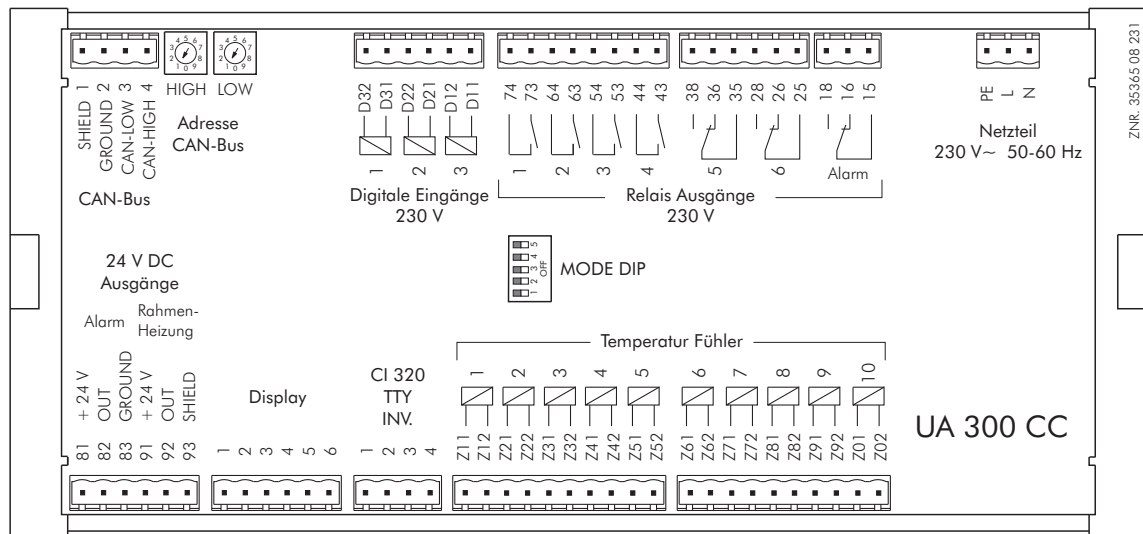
SHIELD 1
GROUND 2
CAN-LOW 3
CAN-HIGH 4

CAN-Bus

4 5 6 3 7 2 8 1 0 9
4 5 6 3 7 2 8 1 0 9
HIGH LOW

Adresse
CAN-Bus

D32 D31 D22 D21 D12 D11

1 2 3

Digitale Eingänge
230 V

74 73 64 63 54 53 44 43 38 36 35 28 26 25 18 16 15

1 2 3 4 5 6 Alarm

Relais Ausgänge
230 V

PE L N

Netzteil
230 V~ 50-60 Hz

ZNR. 35365 08 231

24 V DC
Ausgänge

Alarm Rahmen-Heizung

MODE DIP
1 2 3 4 5 OFF

+ 24 V OUT GROUND + 24 V OUT SHIELD
81 82 83 91 92 93

Display
1 2 3 4 5 6

CI 320
TTY
INV.
1 2 3 4

Temperatur Fühler
1 2 3 4 5 6 7 8 9 10
Z11 Z12 Z21 Z22 Z31 Z32 Z41 Z42 Z51 Z52 Z61 Z62 Z71 Z72 Z81 Z82 Z91 Z92 Z01 Z02

UA 300 CC